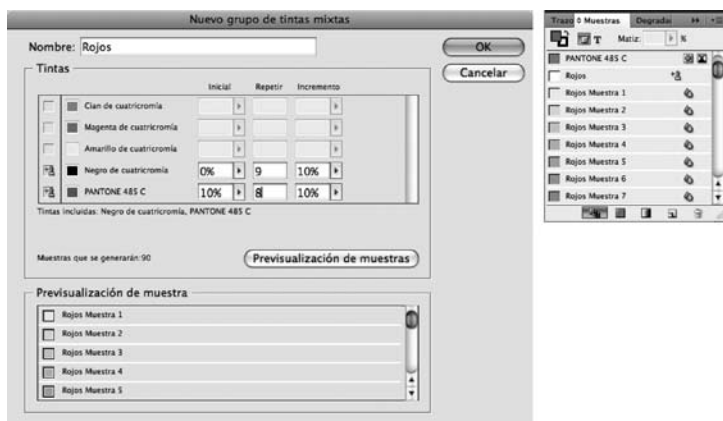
Nuevo grupo de tintas mixtas

Nombre: Rojos

OK

Cancelar

Tintas

| | Inicial | Repetir | Incremento |
|---|---|---|---|
| Cian de cuatricromía | | | |
| Magenta de cuatricromía | | | |
| Amarillo de cuatricromía | | | |
| Negro de cuatricromía | 0% | 9 | 10% |
| PANTONE 485 C | 10% | 8 | 10% |

Tintas incluidas: Negro de cuatricromía, PANTONE 485 C

Muestras que se generarán:90

Previsualización de muestras

Previsualización de muestra

Rojos Muestra 1
Rojos Muestra 2
Rojos Muestra 3
Rojos Muestra 4
Rojos Muestra 5

Trazo ◊ Muestras Degradad

T Matiz: %

PANTONE 485 C
Rojos
Rojos Muestra 1
Rojos Muestra 2
Rojos Muestra 3
Rojos Muestra 4
Rojos Muestra 5
Rojos Muestra 6
Rojos Muestra 7